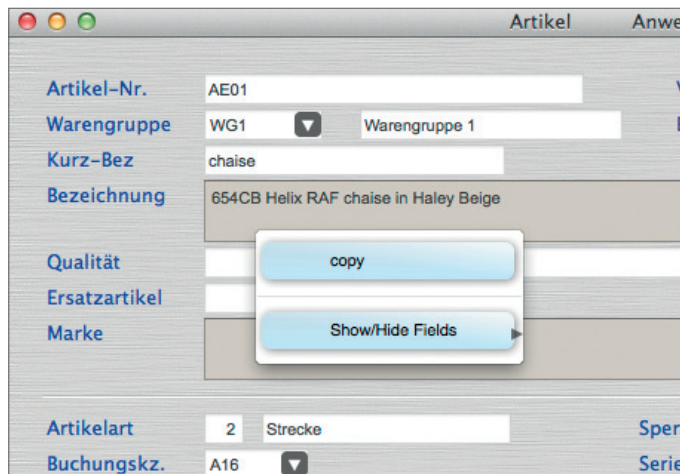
Artikel Anwe

Artikel-Nr. AE01

Warengruppe WG1 Warengruppe 1

Kurz-Bez chaise

Bezeichnung 654CB Helix RAF chaise in Haley Beige

Qualität

Ersatzartikel

Marke

copy

Show/Hide Fields

Artikelart 2 Strecke

Buchungskz. A16

Sper

Serie